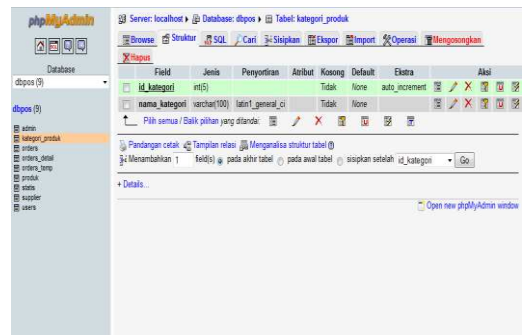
phpMyAdmin

Database
dbpos (9)

dbpos (9)

admin
kategori_produk
orders
orders_detail
orders_temp
produk
statis
supplier
users

Server: localhost ▸ Database: dbpos ▸ Tabel: kategori_produk

Browse Struktur SQL Cari Sisipkan Ekspor Import Operasi Mengosongkan
Hapus

| | Field | Jenis | Penyortiran | Atribut | Kosong | Default | Ekstra | Aksi |
|---|---|---|---|---|---|---|---|---|
| | id_kategori | int(5) | | | Tidak | None | auto_increment | |
| | nama_kategori | varchar(100) | latin1_general_ci | | Tidak | None | | |

Pilih semua / Balik pilihan yang ditandai:

Pandangan cetak Tampilan relasi Menganalisa struktur tabel

Menambahkan 1 field(s) pada akhir tabel pada awal tabel sisipkan setelah id_kategori Go

+ Details...

Open new phpMyAdmin window